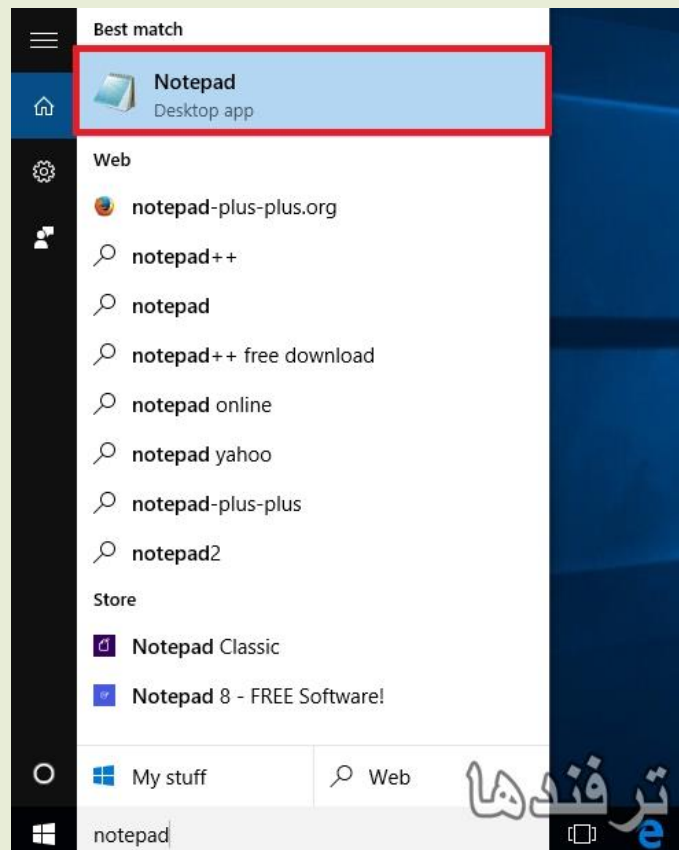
Best match

Notepad
Desktop app

Web

notepad-plus-plus.org

notepad++

notepad

notepad++ free download

notepad online

notepad yahoo

notepad-plus-plus

notepad2

Store

Notepad Classic

Notepad 8 - FREE Software!

My stuff

Web

notepad

ترفندها